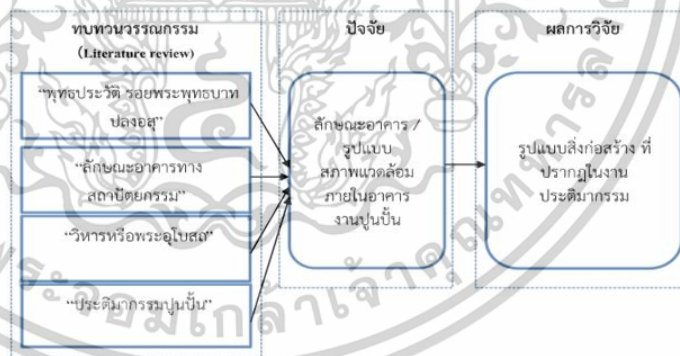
ทบทวนวรรณกรรม
(Literature review)

"พุทธประวัติ รอยพระพุทธบาท ปลงอสุ"

"ลักษณะอาคารทางสถาปัตยกรรม"

"วิหารหรือพระอุโบสถ"

"ประติมากรรมปูนปั้น"

ปัจจัย

ลักษณะอาคาร / รูปแบบ สภาพแวดล้อม ภายในอาคาร งานปูนปั้น

ผลการวิจัย

รูปแบบสิ่งก่อสร้าง ที่ปรากฏในงานประติมากรรม